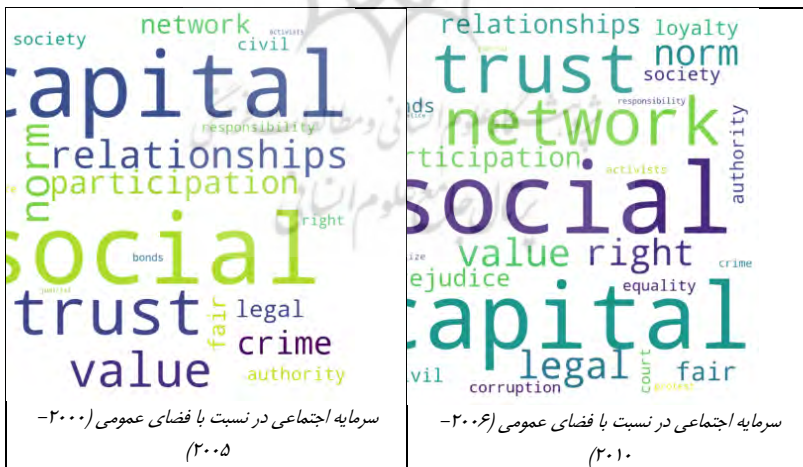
network
society
civil
activists
capital
responsibility
relationships
norm
participation
right
social
bonds
trust
legal
fair
crime
value
authority

سرمایه اجتماعی در نسبت با فضای عمومی (۲۰۰۰-۲۰۰۵)

relationships
loyalty
trust
norm
society
network
responsibility
nds
authority
rticipation
activists
social
value
right
ejudice
crime
equality
capital
legal
fair
court
vil
corruption

سرمایه اجتماعی در نسبت با فضای عمومی (۲۰۰۶-۲۰۱۰)